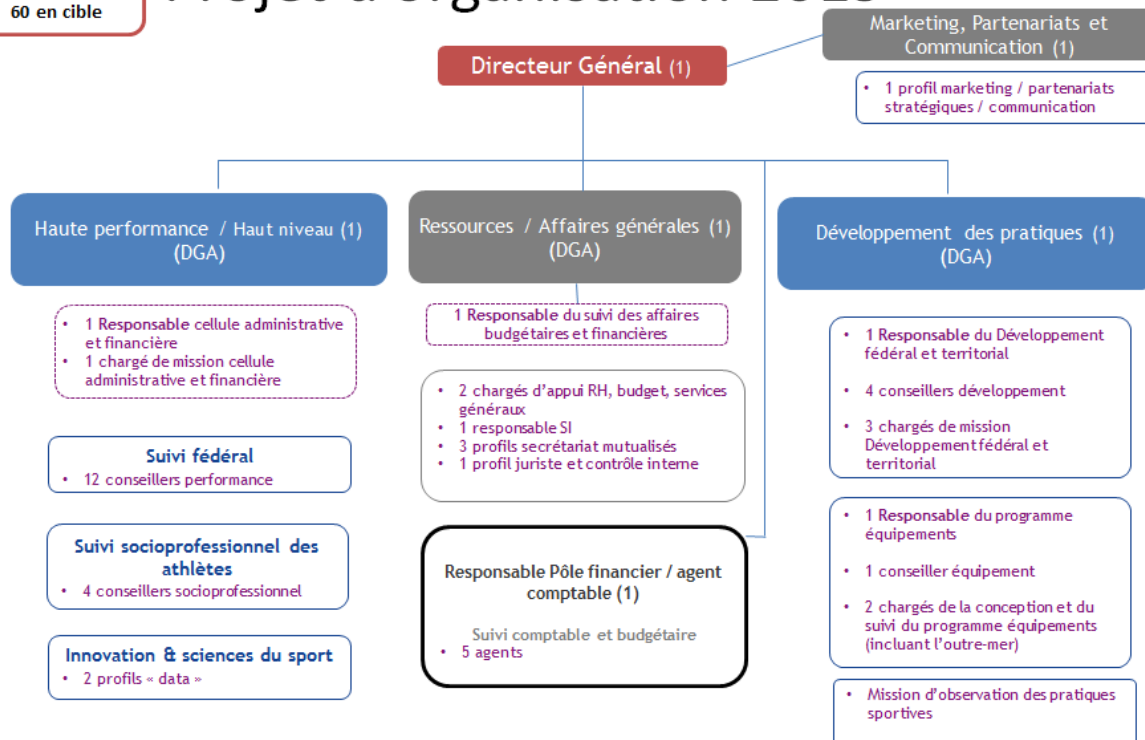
60 en cible

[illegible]

Marketing, Partenariats et Communication (1)

• 1 profil marketing / partenariats stratégiques / communication

Directeur Général (1)

Haute performance / Haut niveau (1) (DGA)

• 1 Responsable cellule administrative et financière
• 1 chargé de mission cellule administrative et financière

Suivi fédéral
• 12 conseillers performance

Suivi socioprofessionnel des athlètes
• 4 conseillers socioprofessionnel

Innovation & sciences du sport
• 2 profils « data »

Ressources / Affaires générales (1) (DGA)

1 Responsable du suivi des affaires budgétaires et financières

• 2 chargés d'appui RH, budget, services généraux
• 1 responsable SI
• 3 profils secrétariat mutualisés
• 1 profil juriste et contrôle interne

Responsable Pôle financier / agent comptable (1)

Suivi comptable et budgétaire
• 5 agents

Développement des pratiques (1) (DGA)

• 1 Responsable du Développement fédéral et territorial
• 4 conseillers développement
• 3 chargés de mission Développement fédéral et territorial

• 1 Responsable du programme équipements
• 1 conseiller équipement
• 2 chargés de la conception et du suivi du programme équipements (incluant l'outre-mer)

• Mission d'observation des pratiques sportives